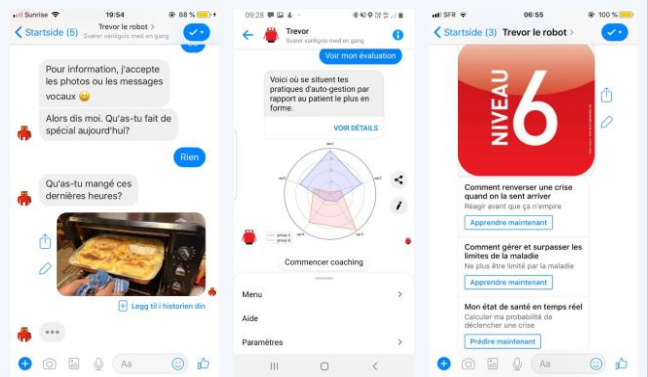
Sunrise 19:54 88 %
Startside (5) Trevor le robot Svarer vanligvis med en gang

Pour information, j'accepte les photos ou les messages vocaux 😀

Alors dis moi. Qu'as-tu fait de spécial aujourd'hui?

Rien

Qu'as-tu mangé ces dernières heures?

Legg til i historien din

Aa

09:28
Trevor
Svarer vanligvis med en gang

Voir mon évaluation

Voici où se situent tes pratiques d'auto-gestion par rapport au patient le plus en forme.

VOIR DÉTAILS

Commencer coaching

Menu
Aide
Paramètres

SFR 06:55 100 %
Startside (3) Trevor le robot

NIVEAU 6

Comment renverser une crise quand on la sent arriver
Réagir avant que ça n'empire
Apprendre maintenant

Comment gérer et surpasser les limites de la maladie
Ne plus être limité par la maladie
Apprendre maintenant

Mon état de santé en temps réel
Calculer ma probabilité de déclencher une crise
Prédire maintenant

Aa